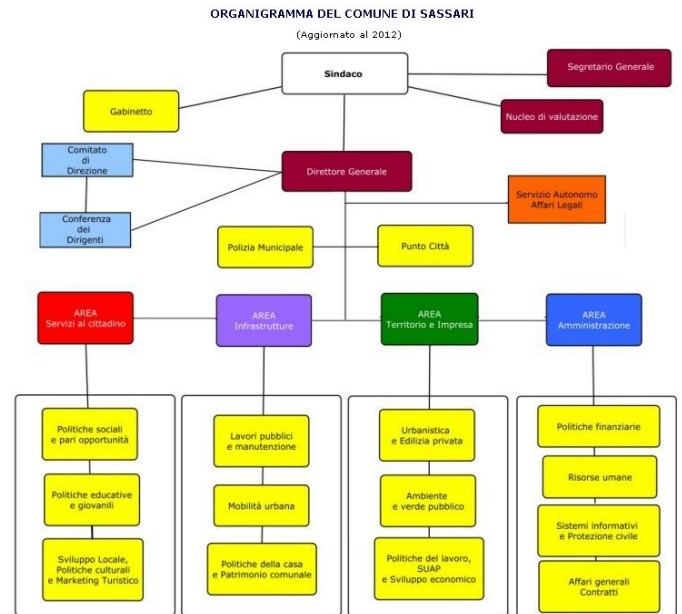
ORGANIGRAMMA DEL COMUNE DI SASSARI

(Aggiornato al 2012)

Sindaco

Segretario Generale

Gabinetto

Nucleo di valutazione

Comitato di Direzione

Direttore Generale

Servizio Autonomo Affari Legali

Conferenza dei Dirigenti

Polizia Municipale

Punto Città

AREA Servizi al cittadino

AREA Infrastrutture

AREA Territorio e Impresa

AREA Amministrazione

Politiche sociali e pari opportunità

Politiche educative e giovanili

Sviluppo Locale, Politiche culturali e Marketing Turistico

Lavori pubblici e manutenzione

Mobilità urbana

Politiche della casa e Patrimonio comunale

Urbanistica e Edilizia privata

Ambiente e verde pubblico

Politiche del lavoro, SUAP e Sviluppo economico

Politiche finanziarie

Risorse umane

Sistemi informativi e Protezione civile

Affari generali Contratti